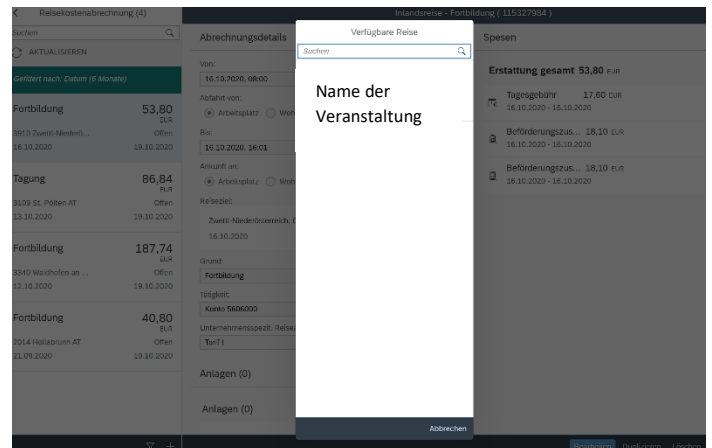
Reisekostenabrechnung (4)

Suchen

AKTUALISIEREN

Gefiltert nach: Datum (6 Monate)

Fortbildung 53,80 EUR
3910 Zwettl-Niederö... Offen
18.10.2020 19.10.2020

Tagung 86,84 EUR
3109 St. Pölten AT Offen
13.10.2020 19.10.2020

Fortbildung 187,74 EUR
3340 Waidhofen an ... Offen
12.10.2020 19.10.2020

Fortbildung 40,80 EUR
2014 Hollabrunn AT Offen
21.09.2020 19.10.2020

Inlandsreise - Fortbildung ( 115327984 )

Abrechnungsdetails

Von:
16.10.2020, 08:00

Abfahrt von:
Arbeitsplatz Woh

Bis:
16.10.2020, 16:01

Ankunft an:
Arbeitsplatz Woh

Reiseziel:
Zwettl-Niederösterreich, (
16.10.2020

Grund:
Fortbildung

Tätigkeit:
Konto 5606000

Unternehmensspezif. Reise
TanT I

Anlagen (0)

Anlagen (0)

Verfügbare Reise

Suchen

Name der Veranstaltung

Abbrechen

Spesen

Erstattung gesamt 53,80 EUR

Tagesgebühr 17,60 EUR
16.10.2020 - 16.10.2020

Beförderungszus... 18,10 EUR
16.10.2020 - 16.10.2020

Beförderungszus... 18,10 EUR
16.10.2020 - 16.10.2020

Bearbeiten Duplizieren Löschen